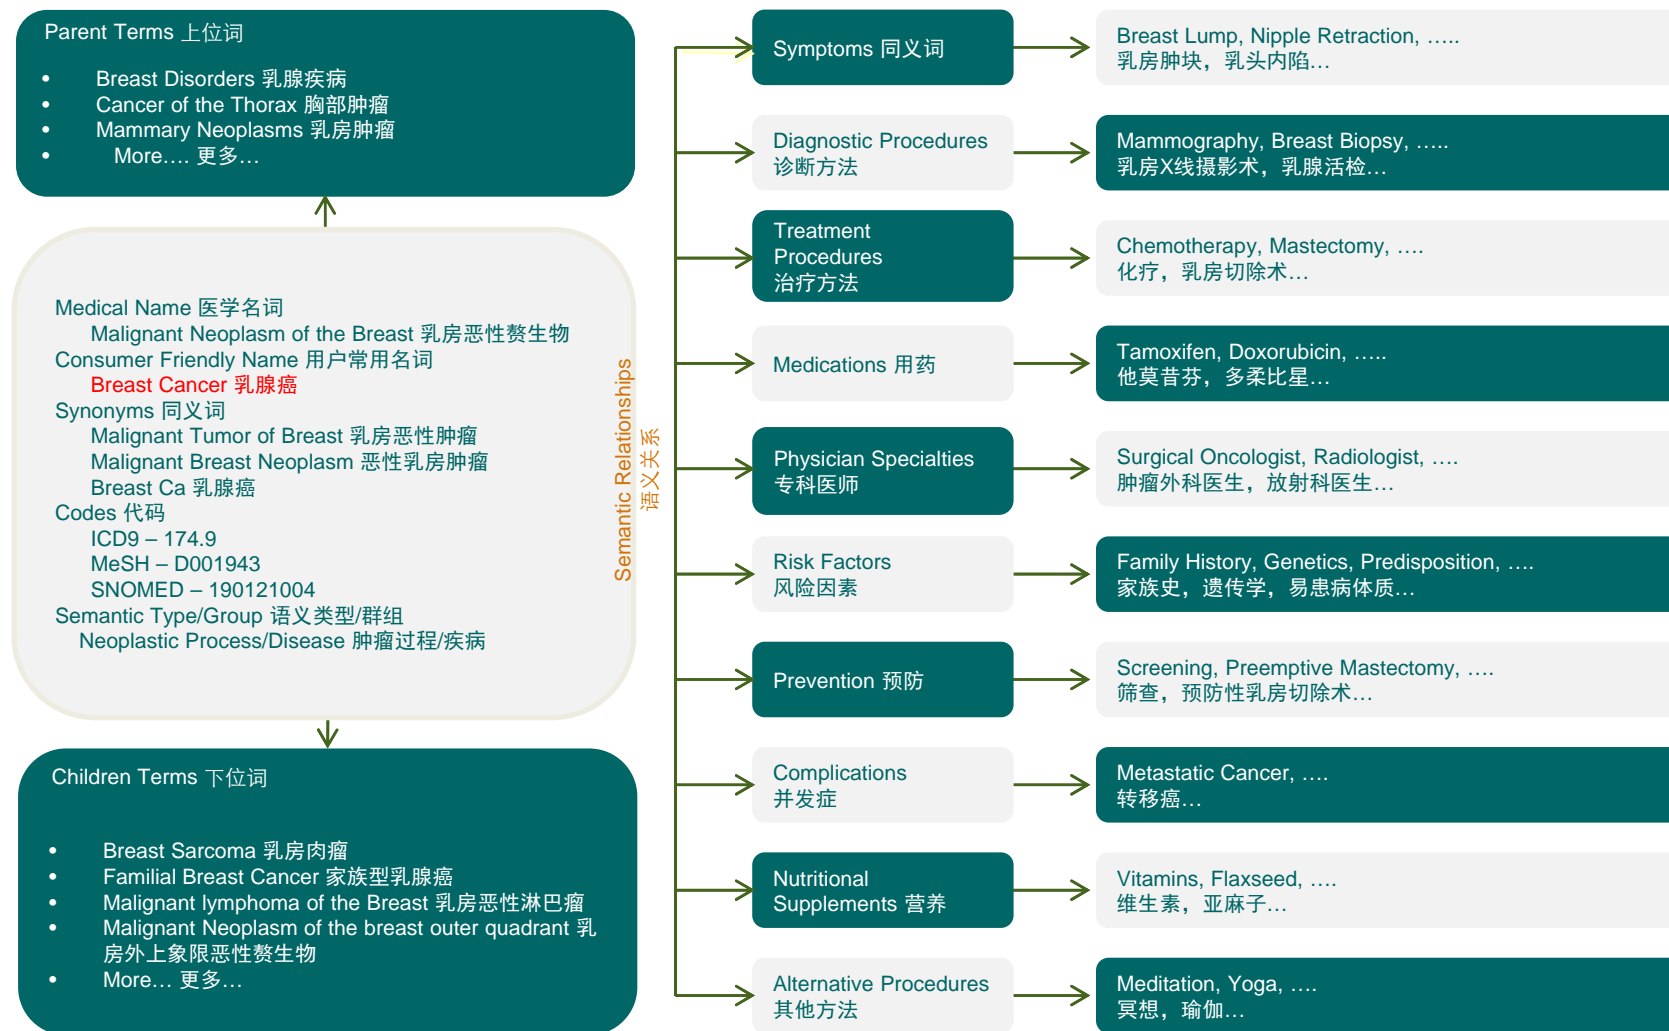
Parent Terms 上位词

- Breast Disorders 乳腺疾病
- Cancer of the Thorax 胸部肿瘤
- Mammary Neoplasms 乳房肿瘤
- More…. 更多…

Medical Name 医学名词
Malignant Neoplasm of the Breast 乳房恶性赘生物
Consumer Friendly Name 用户常用名词
Breast Cancer 乳腺癌
Synonyms 同义词
Malignant Tumor of Breast 乳房恶性肿瘤
Malignant Breast Neoplasm 恶性乳房肿瘤
Breast Ca 乳腺癌
Codes 代码
ICD9 – 174.9
MeSH – D001943
SNOMED – 190121004
Semantic Type/Group 语义类型/群组
Neoplastic Process/Disease 肿瘤过程/疾病

Children Terms 下位词

- Breast Sarcoma 乳房肉瘤
- Familial Breast Cancer 家族型乳腺癌
- Malignant lymphoma of the Breast 乳房恶性淋巴瘤
- Malignant Neoplasm of the breast outer quadrant 乳房外上象限恶性赘生物
- More… 更多…

Semantic Relationships 语义关系

Symptoms 同义词
Breast Lump, Nipple Retraction, …..
乳房肿块，乳头内陷…

Diagnostic Procedures 诊断方法
Mammography, Breast Biopsy, …..
乳房X线摄影术，乳腺活检…

Treatment Procedures 治疗方法
Chemotherapy, Mastectomy, ….
化疗，乳房切除术…

Medications 用药
Tamoxifen, Doxorubicin, …..
他莫昔芬，多柔比星…

Physician Specialties 专科医师
Surgical Oncologist, Radiologist, ….
肿瘤外科医生，放射科医生…

Risk Factors 风险因素
Family History, Genetics, Predisposition, ….
家族史，遗传学，易患病体质…

Prevention 预防
Screening, Preemptive Mastectomy, ….
筛查，预防性乳房切除术…

Complications 并发症
Metastatic Cancer, ….
转移癌…

Nutritional Supplements 营养
Vitamins, Flaxseed, ….
维生素，亚麻子…

Alternative Procedures 其他方法
Meditation, Yoga, ….
冥想，瑜伽…